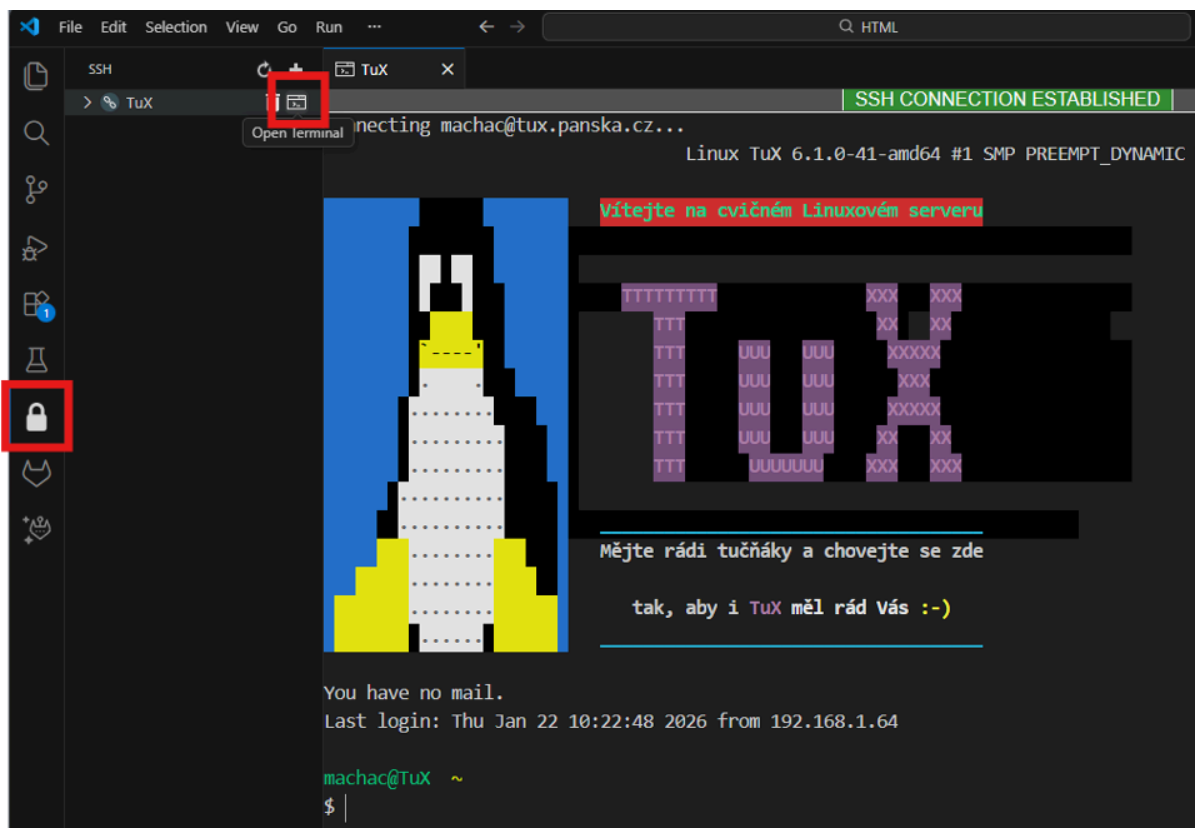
File Edit Selection View Go Run ···

HTML

SSH

TuX

TuX

Open terminal

SSH CONNECTION ESTABLISHED

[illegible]necting machac@tux.panska.cz...

Linux TuX 6.1.0-41-amd64 #1 SMP PREEMPT_DYNAMIC

Vítejte na cvičném Linuxovém serveru

TTTTTTTTT XXX XXX
TTT XX XX
TTT UUU UUU XXXXX
TTT UUU UUU XXX
TTT UUU UUU XXXXX
TTT UUU UUU XX XX
TTT UUUUUUU XXX XXX

Mějte rádi tučňáky a chovejte se zde

tak, aby i TuX měl rád Vás :-)

You have no mail.
Last login: Thu Jan 22 10:22:48 2026 from 192.168.1.64

machac@TuX ~
$